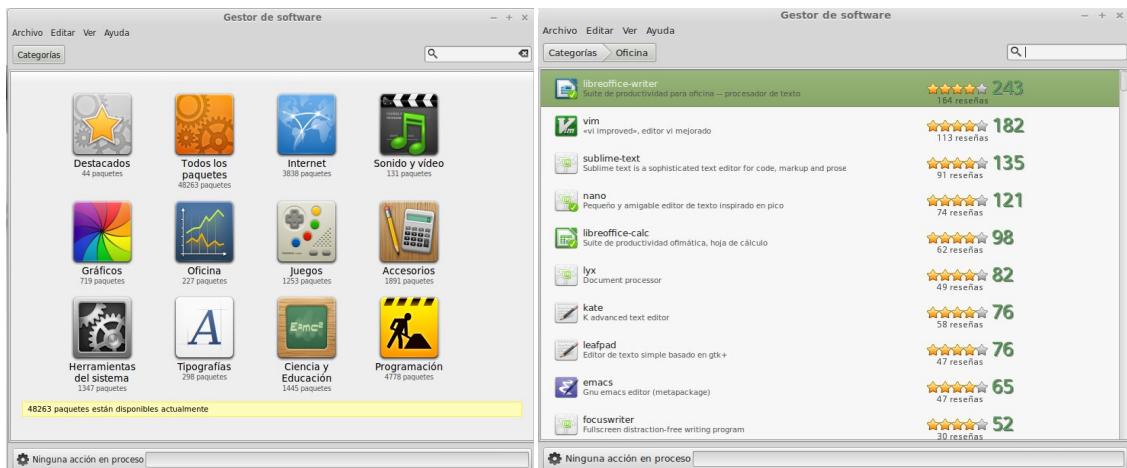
Gestor de software

Archivo Editar Ver Ayuda

Categorías

Destacados
44 paquetes

Todos los paquetes
48263 paquetes

Internet
3838 paquetes

Sonido y vídeo
131 paquetes

Gráficos
719 paquetes

Oficina
227 paquetes

Juegos
1253 paquetes

Accesorios
1891 paquetes

Herramientas del sistema
1347 paquetes

Tipografías
298 paquetes

Ciencia y Educación
1445 paquetes

Programación
4778 paquetes

48263 paquetes están disponibles actualmente

Ninguna acción en proceso

Gestor de software

Archivo Editar Ver Ayuda

Categorías Oficina

libreoffice-writer
Suite de productividad para oficina -- procesador de texto
243
164 reseñas

vim
«vi improved», editor vi mejorado
182
113 reseñas

sublime-text
Sublime text is a sophisticated text editor for code, markup and prose
135
91 reseñas

nano
Pequeño y amigable editor de texto inspirado en pico
121
74 reseñas

libreoffice-calc
Suite de productividad ofimática, hoja de cálculo
98
62 reseñas

lyx
Document processor
82
49 reseñas

kate
K advanced text editor
76
58 reseñas

leafpad
Editor de texto simple basado en gtk+
76
47 reseñas

emacs
Gnu emacs editor (metapackage)
65
47 reseñas

focuswriter
Fullscreen distraction-free writing program
52
30 reseñas

Ninguna acción en proceso